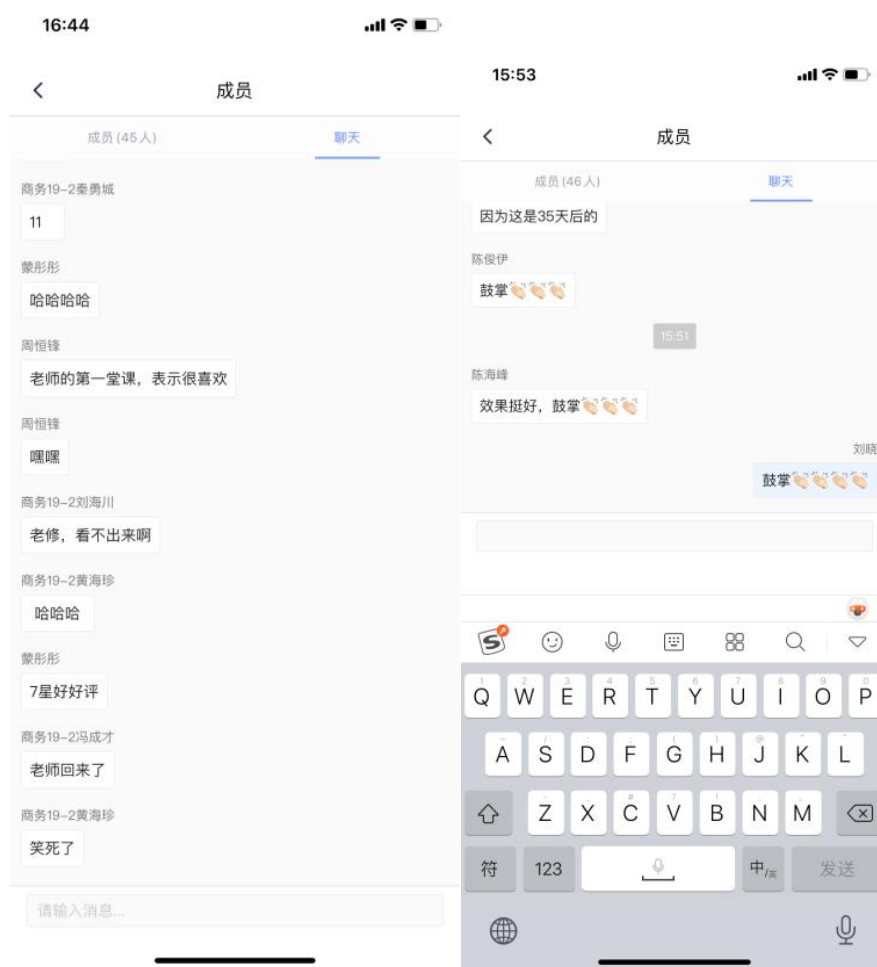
16:44

成员

成员 (45人)　聊天

商务19-2秦勇城
11

蒙彤彤
哈哈哈哈

周恒锋
老师的第一堂课，表示很喜欢

周恒锋
嘿嘿

商务19-2刘海川
老修，看不出来啊

商务19-2黄海珍
哈哈哈

蒙彤彤
7星好好评

商务19-2冯成才
老师回来了

商务19-2黄海珍
笑死了

请输入消息...

15:53

成员

成员 (46人)　聊天

因为这是35天后的

陈俊伊
鼓掌👏👏👏

15:51

陈海峰
效果挺好，鼓掌👏👏👏

刘晓
鼓掌👏👏👏👏

1 Q 2 W 3 E 4 R 5 T 6 Y 7 U 8 I 9 O 0 P
A S D F G H J K L
Z X C V B N M
符 123 中/英 发送